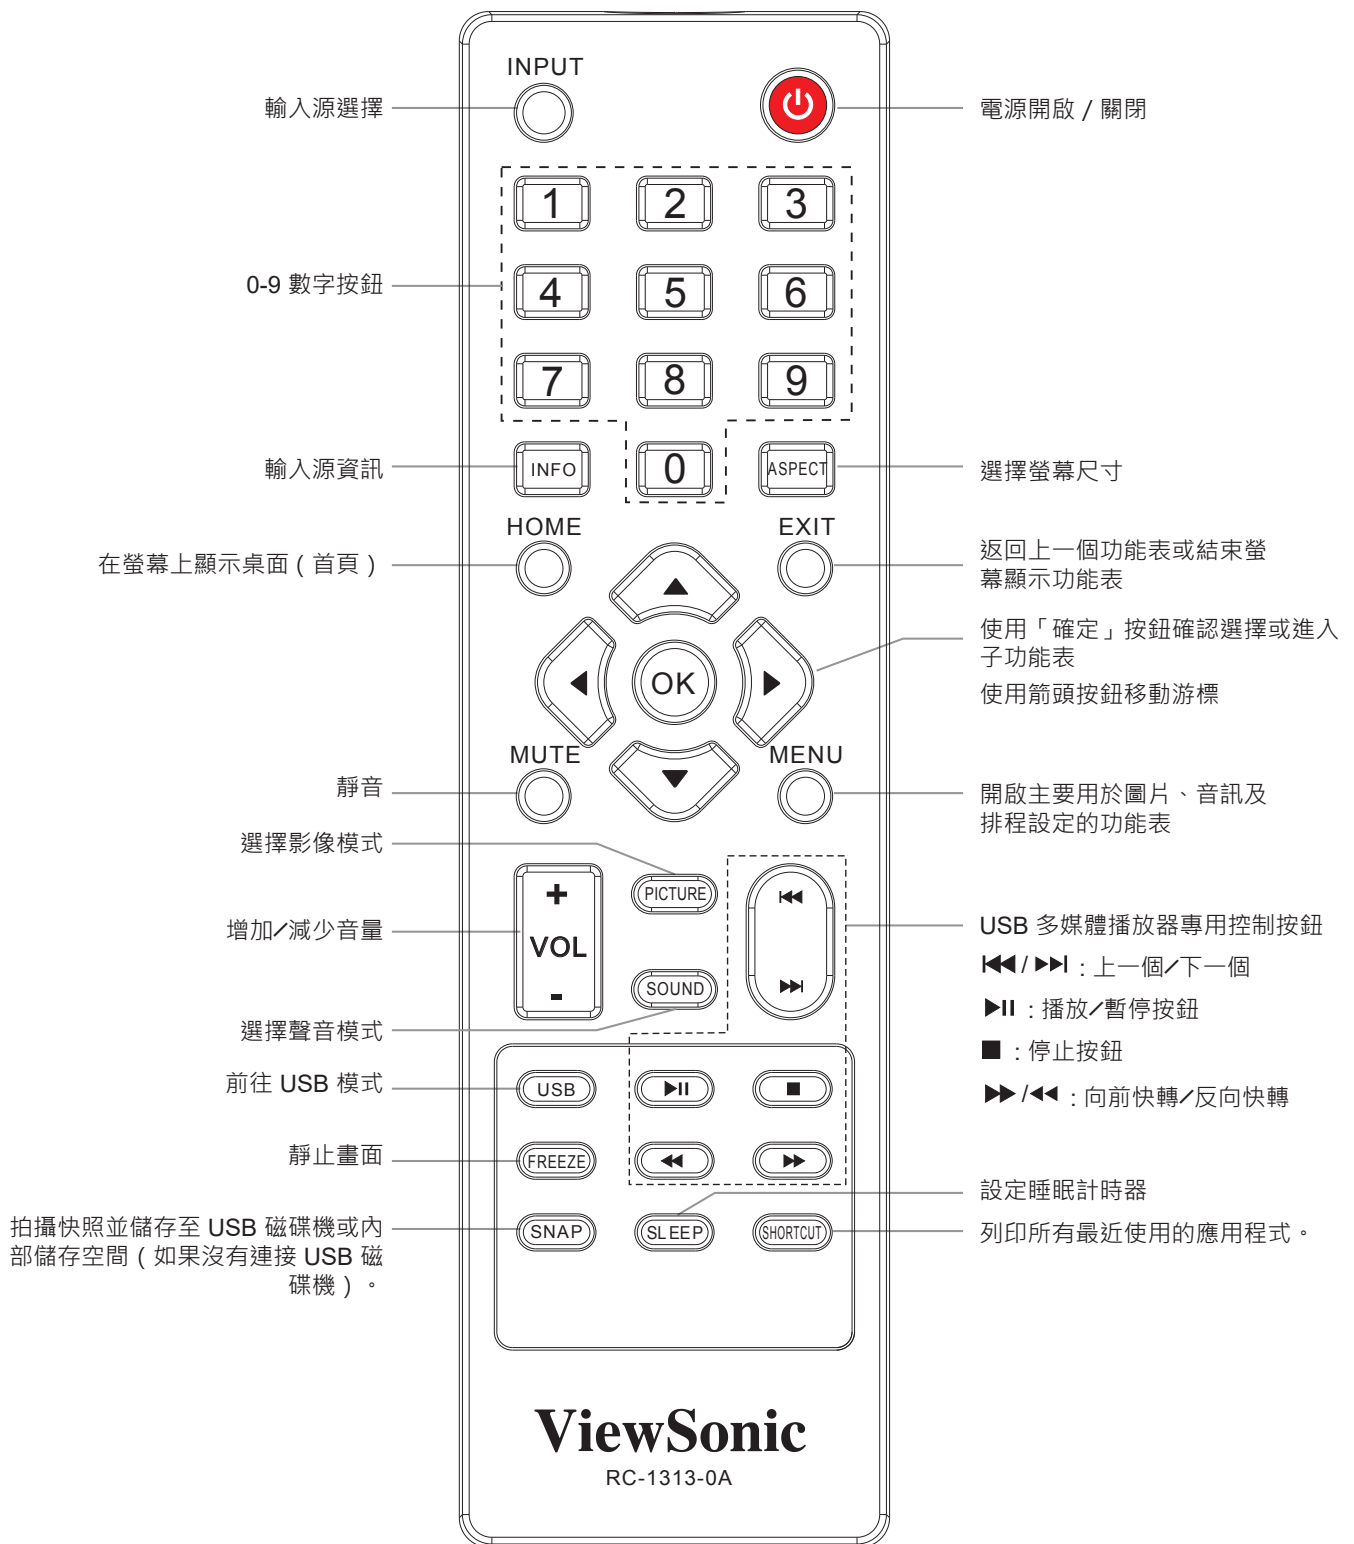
INPUT

輸入源選擇

電源開啟 / 關閉

1 2 3

0-9 數字按鈕

4 5 6

7 8 9

輸入源資訊

INFO

0

ASPECT

選擇螢幕尺寸

HOME

EXIT

在螢幕上顯示桌面 ( 首頁 )

返回上一個功能表或結束螢幕顯示功能表

使用「確定」按鈕確認選擇或進入子功能表

OK

使用箭頭按鈕移動游標

MUTE

MENU

靜音

開啟主要用於圖片、音訊及排程設定的功能表

選擇影像模式

PICTURE

增加／減少音量

+

VOL

-

USB 多媒體播放器專用控制按鈕

⏮ / ⏭ : 上一個／下一個

⏯ : 播放／暫停按鈕

■ : 停止按鈕

⏩ /⏪ : 向前快轉／反向快轉

SOUND

選擇聲音模式

前往 USB 模式

USB

靜止畫面

FREEZE

設定睡眠計時器

拍攝快照並儲存至 USB 磁碟機或內部儲存空間 ( 如果沒有連接 USB 磁碟機 ) 。

SNAP

SLEEP

SHORTCUT

列印所有最近使用的應用程式。

ViewSonic

RC-1313-0A